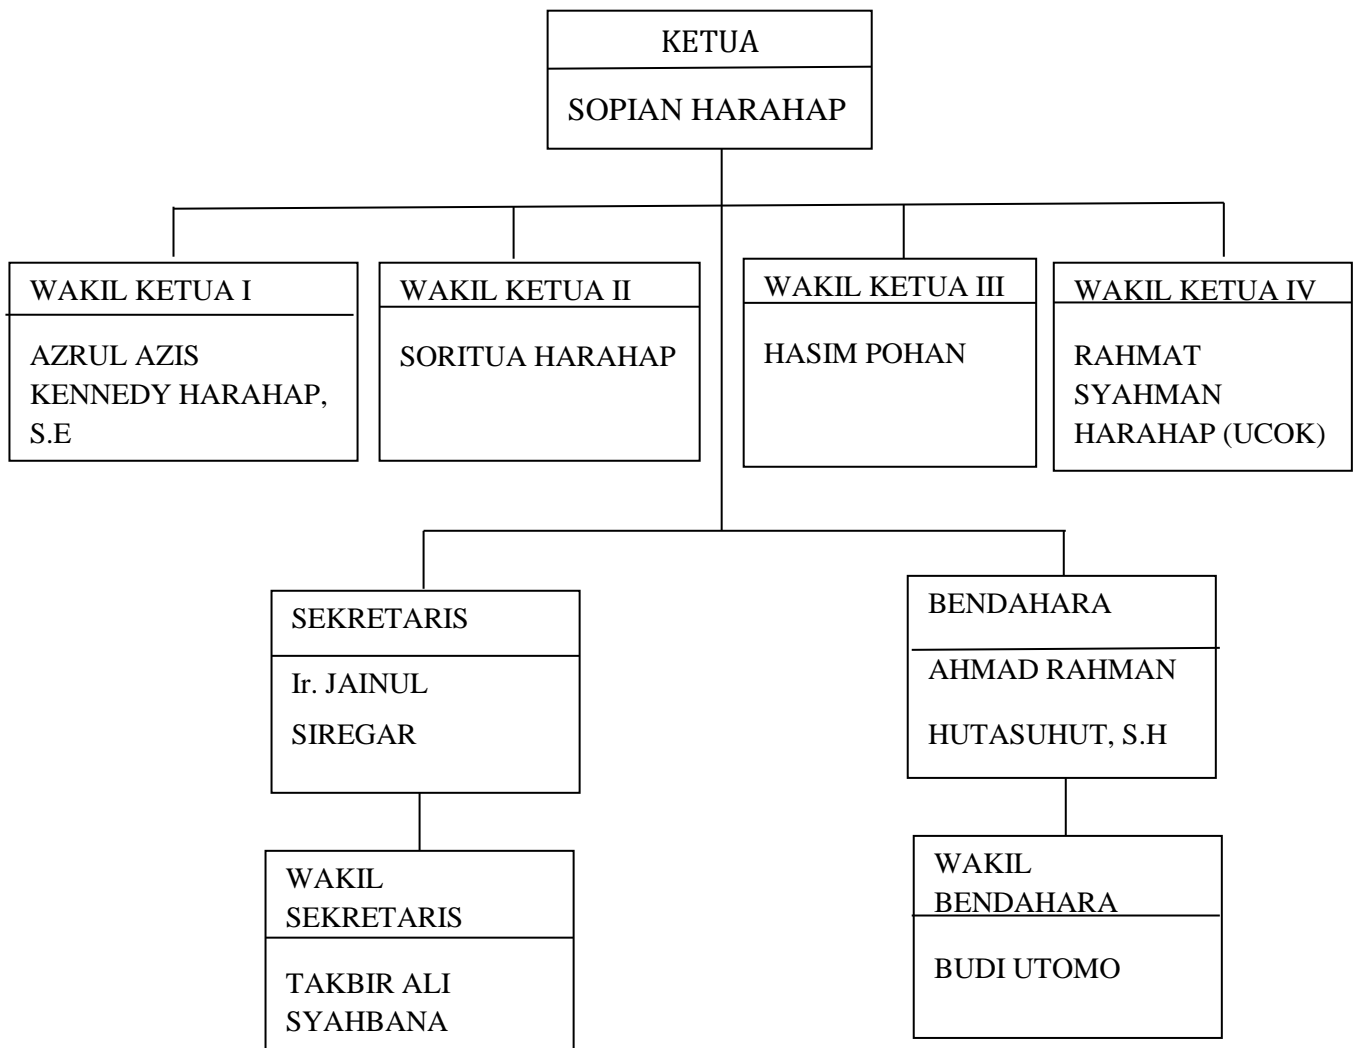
KETUA
SOPIAN HARAHAP

WAKIL KETUA I
AZRUL AZIS KENNEDY HARAHAP, S.E

WAKIL KETUA II
SORITUA HARAHAP

WAKIL KETUA III
HASIM POHAN

WAKIL KETUA IV
RAHMAT SYAHMAN HARAHAP (UCOK)

SEKRETARIS
Ir. JAINUL SIREGAR

WAKIL SEKRETARIS
TAKBIR ALI SYAHBANA

BENDAHARA
AHMAD RAHMAN HUTASUHUT, S.H

WAKIL BENDAHARA
BUDI UTOMO